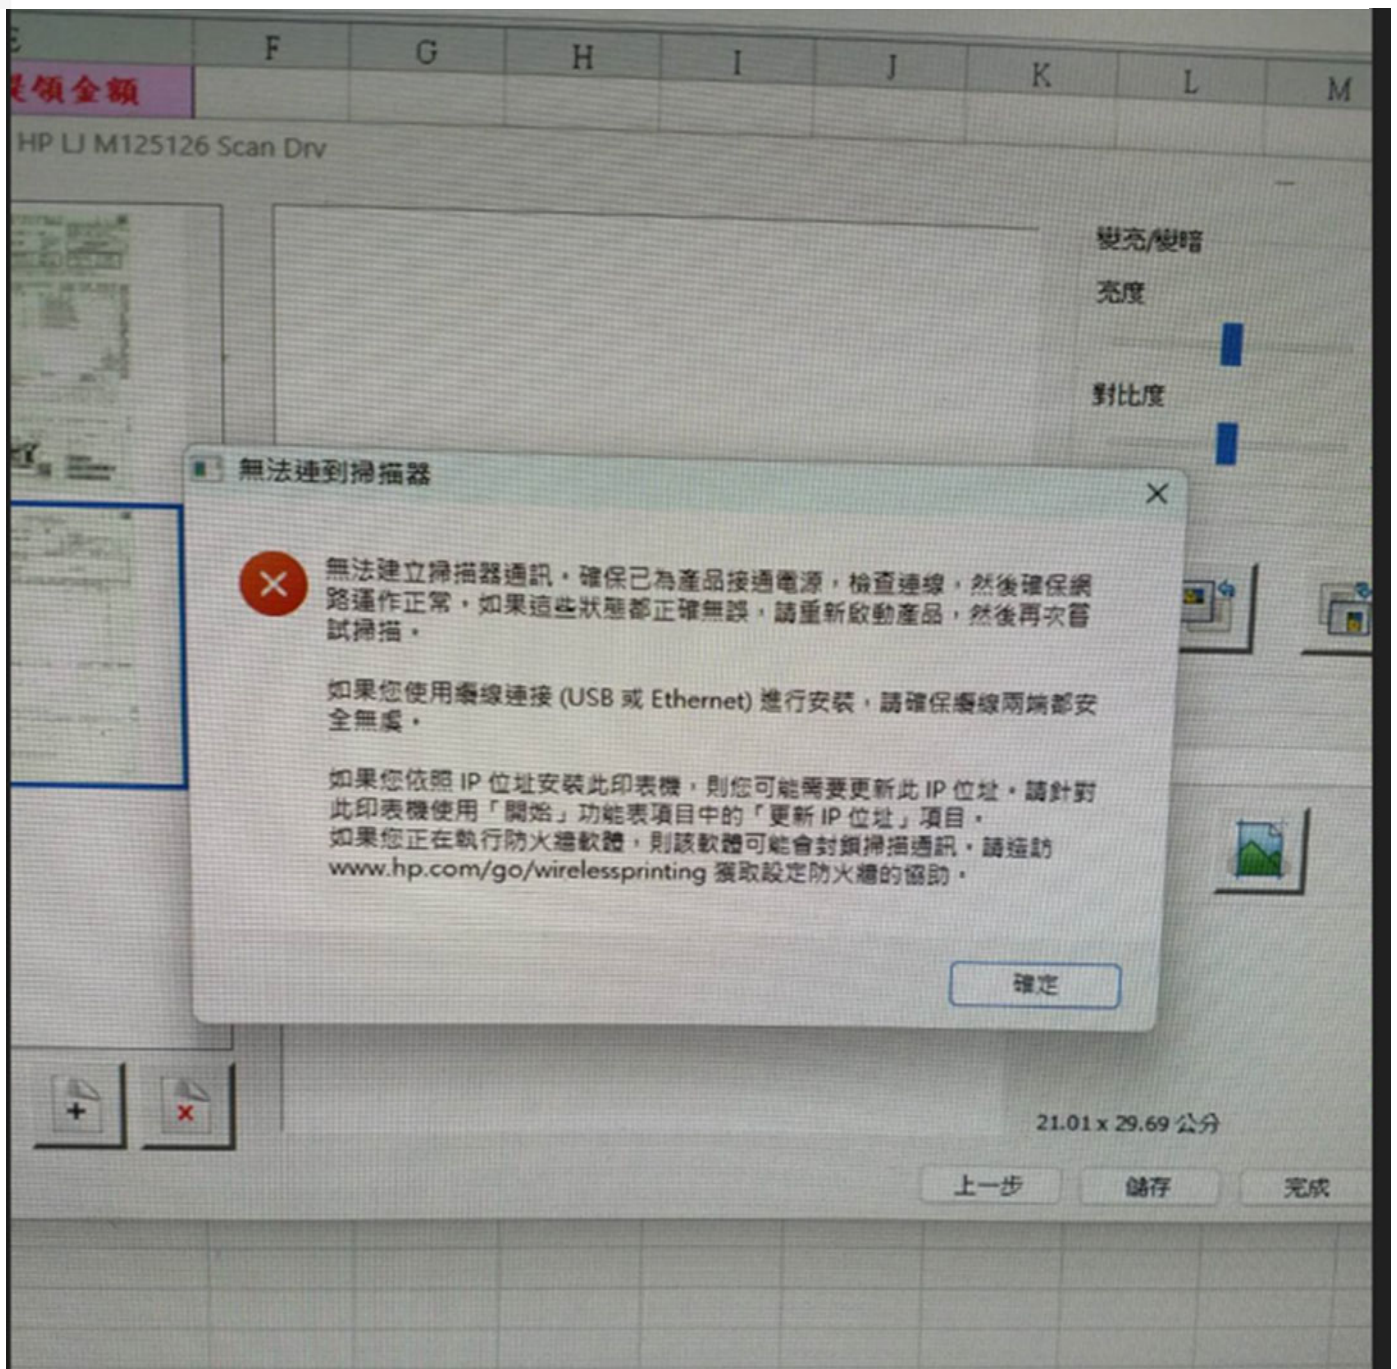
E F G H I J K L M
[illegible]領金額

HP LJ M125126 Scan Drv

變亮/變暗
亮度
對比度

無法連到掃描器

無法建立掃描器通訊。確保已為產品接通電源，檢查連線，然後確保網路運作正常。如果這些狀態都正確無誤，請重新啟動產品，然後再次嘗試掃描。

如果您使用纜線連接 (USB 或 Ethernet) 進行安裝，請確保纜線兩端都安全無虞。

如果您依照 IP 位址安裝此印表機，則您可能需要更新此 IP 位址。請針對此印表機使用「開始」功能表項目中的「更新 IP 位址」項目。
如果您正在執行防火牆軟體，則該軟體可能會封鎖掃描通訊。請造訪 www.hp.com/go/wirelessprinting 獲取設定防火牆的協助。

確定

21.01 x 29.69 公分

上一步 儲存 完成